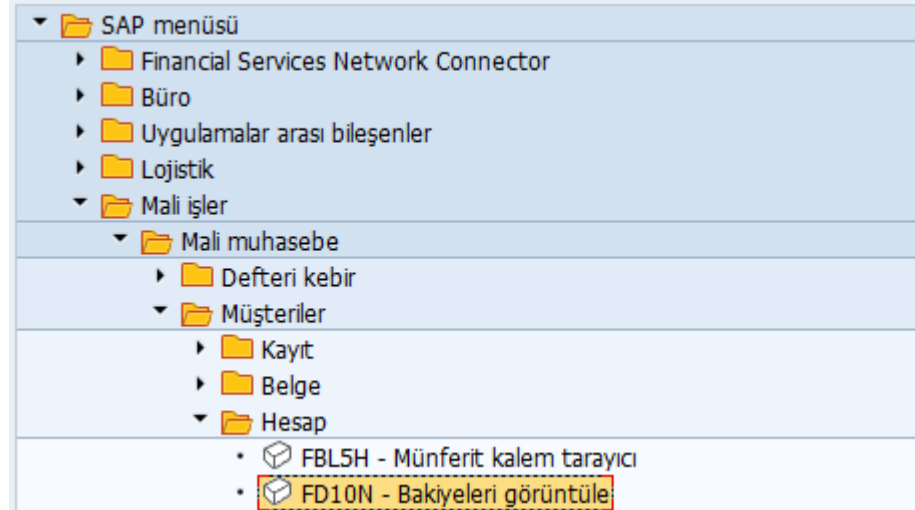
SAP menüsü
Financial Services Network Connector
Büro
Uygulamalar arası bileşenler
Lojistik
Mali işler
Mali muhasebe
Defteri kebir
Müşteriler
Kayıt
Belge
Hesap
FBL5H - Münferit kalem tarayıcı
FD10N - Bakiyeleri görüntüle